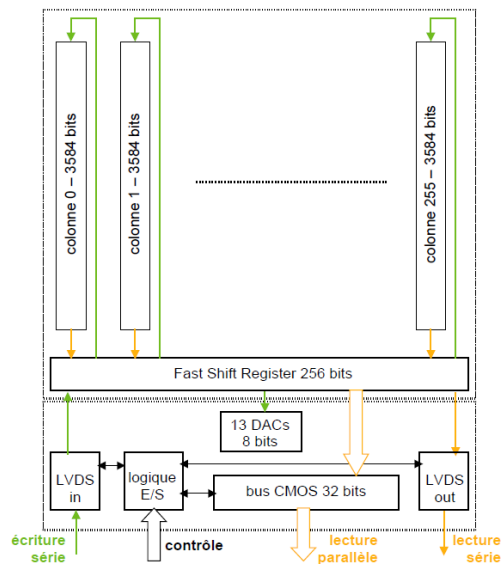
colonne 0 – 3584 bits

colonne 1 – 3584 bits

colonne 255 – 3584 bits

Fast Shift Register 256 bits

13 DACs
8 bits

LVDS
in

logique
E/S

bus CMOS 32 bits

LVDS
out

écriture
série

contrôle

lecture
parallèle

lecture
série